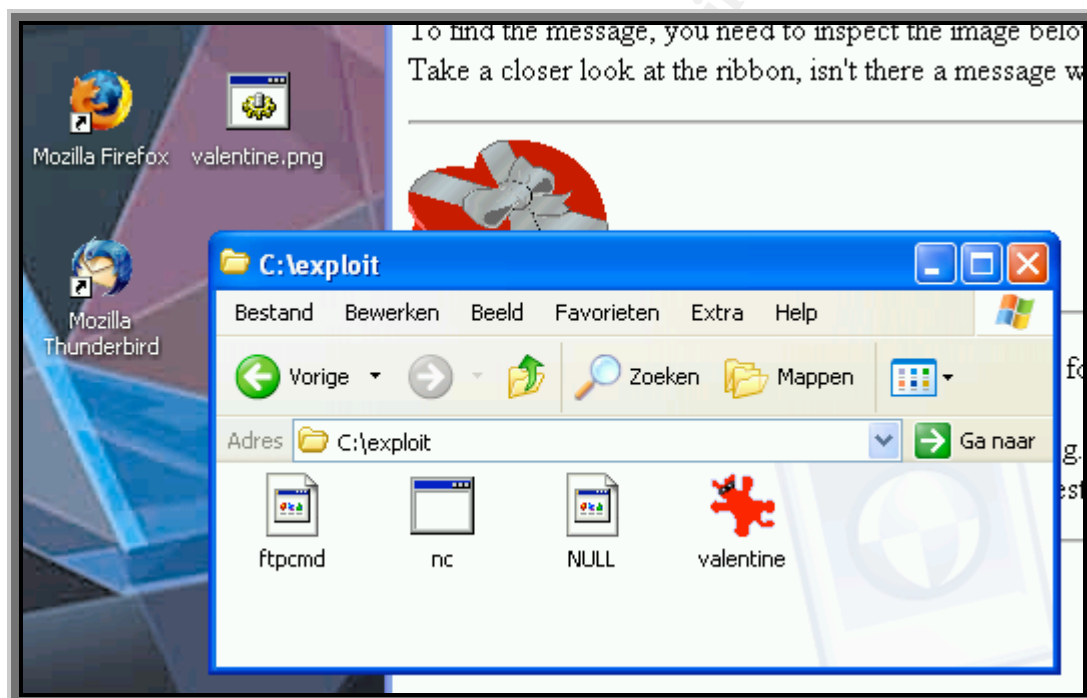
To find the message, you need to inspect the image belo
Take a closer look at the ribbon, isn't there a message w

Mozilla Firefox
valentine.png
Mozilla Thunderbird

C:\exploit
Bestand Bewerken Beeld Favorieten Extra Help
Vorige
Zoeken
Mappen
Adres C:\exploit
Ga naar
ftpcmd
nc
NULL
valentine

fo
g.
est